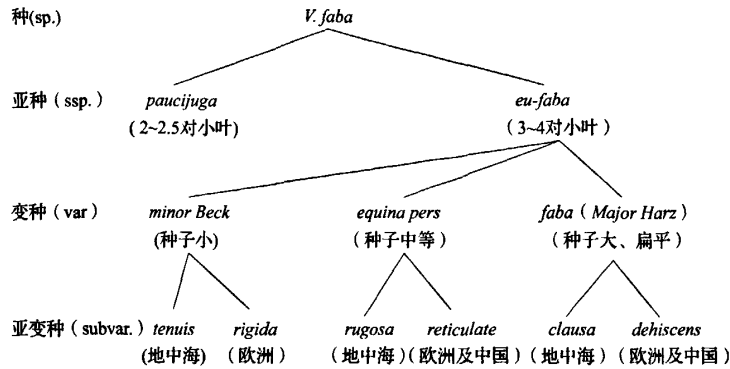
种(sp.)

V. faba

亚种（ssp.）

paucijuga
（2~2.5对小叶）

eu-faba
（3~4对小叶）

变种（var）

minor Beck
(种子小)

equina pers
（种子中等）

faba（Major Harz）
（种子大、扁平）

亚变种（subvar.）

tenuis
(地中海)

rigida
（欧洲）

rugosa
（地中海)

reticulate
(欧洲及中国)

clausa
(地中海)

dehiscens
（欧洲及中国）